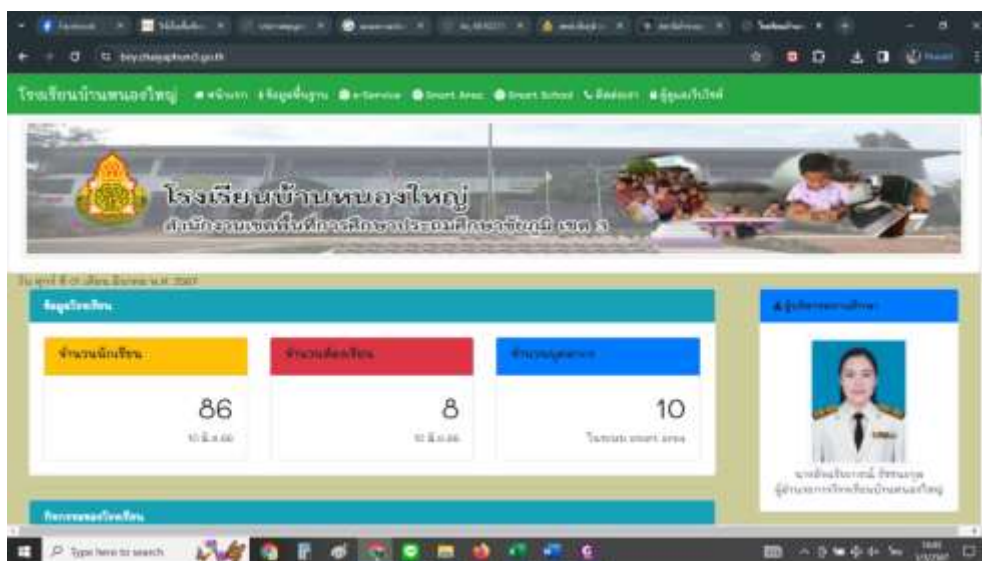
Facebook

โรงเรียนบ้านหนองใหญ่ หน้าแรก ข้อมูลพื้นฐาน e-Service Smart Area Smart School ติดต่อเรา ผู้ดูแลเว็บไซต์

โรงเรียนบ้านหนองใหญ่
สำนักงานเขตพื้นที่การศึกษาประถมศึกษาชัยภูมิ เขต 3

ข้อมูลโรงเรียน

จำนวนนักเรียน
86
10 มิ.ย.66

จำนวนห้องเรียน
8
10 มิ.ย.66

จำนวนบุคลากร
10
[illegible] smart area

ผู้บริหารสถานศึกษา

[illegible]
ผู้อำนวยการโรงเรียนบ้านหนองใหญ่

กิจกรรมของโรงเรียน

Type here to search